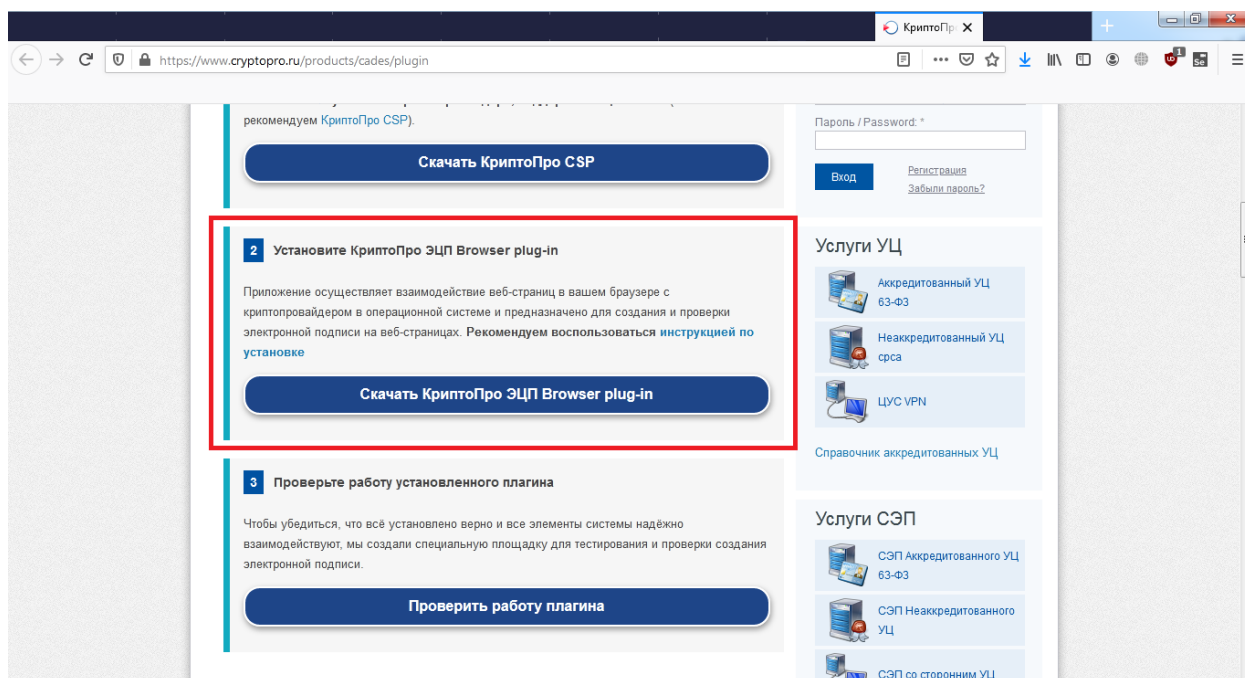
КриптоПр

https://www.cryptopro.ru/products/cades/plugin

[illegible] рекомендуем КриптоПро CSP).

Скачать КриптоПро CSP

Пароль / Password: *

Вход

Регистрация

Забыли пароль?

2 Установите КриптоПро ЭЦП Browser plug-in

Приложение осуществляет взаимодействие веб-страниц в вашем браузере с криптопровайдером в операционной системе и предназначено для создания и проверки электронной подписи на веб-страницах. Рекомендуем воспользоваться инструкцией по установке

Скачать КриптоПро ЭЦП Browser plug-in

Услуги УЦ

Аккредитованный УЦ 63-ФЗ

Неаккредитованный УЦ срса

ЦУС VPN

Справочник аккредитованных УЦ

3 Проверьте работу установленного плагина

Чтобы убедиться, что всё установлено верно и все элементы системы надёжно взаимодействуют, мы создали специальную площадку для тестирования и проверки создания электронной подписи.

Проверить работу плагина

Услуги СЭП

СЭП Аккредитованного УЦ 63-ФЗ

СЭП Неаккредитованного УЦ

СЭП со сторонним УЦ